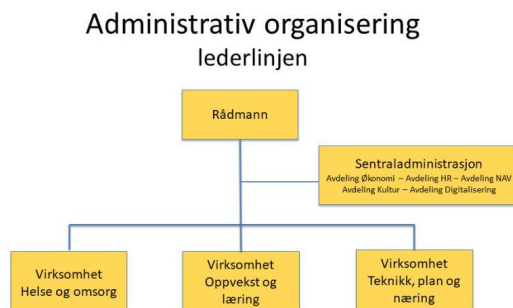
Administrativ organisering
lederlinjen

Rådmann

Sentraladministrasjon
Avdeling Økonomi – Avdeling HR – Avdeling NAV
Avdeling Kultur – Avdeling Digitalisering

Virksomhet
Helse og omsorg

Virksomhet
Oppvekst og
læring

Virksomhet
Teknikk, plan og
næring